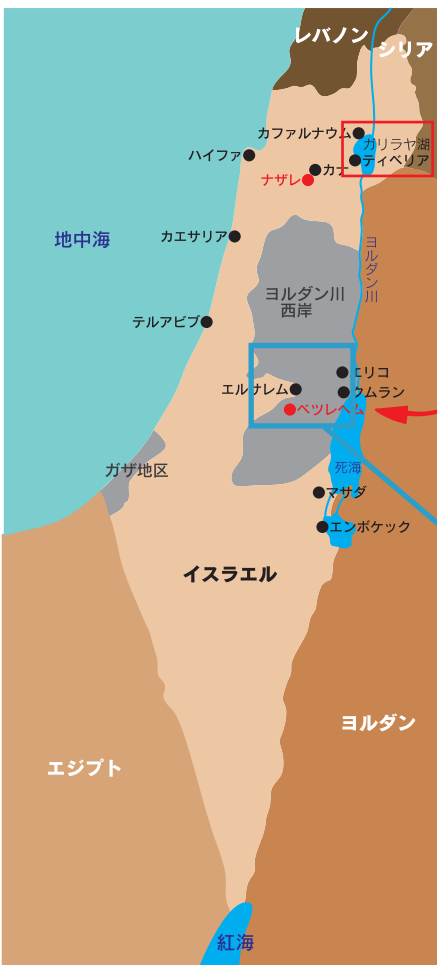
レバノン
シリア
カファルナウム
ハイファ
ガリラヤ湖
ティベリア
カナ
ナザレ
地中海
カエサリア
ヨルダン川
ヨルダン川
西岸
テルアビブ
エリコ
エルサレム
クムラン
ベツレヘム
ガザ地区
死海
マサダ
エンボケック
イスラエル
ヨルダン
エジプト
紅海